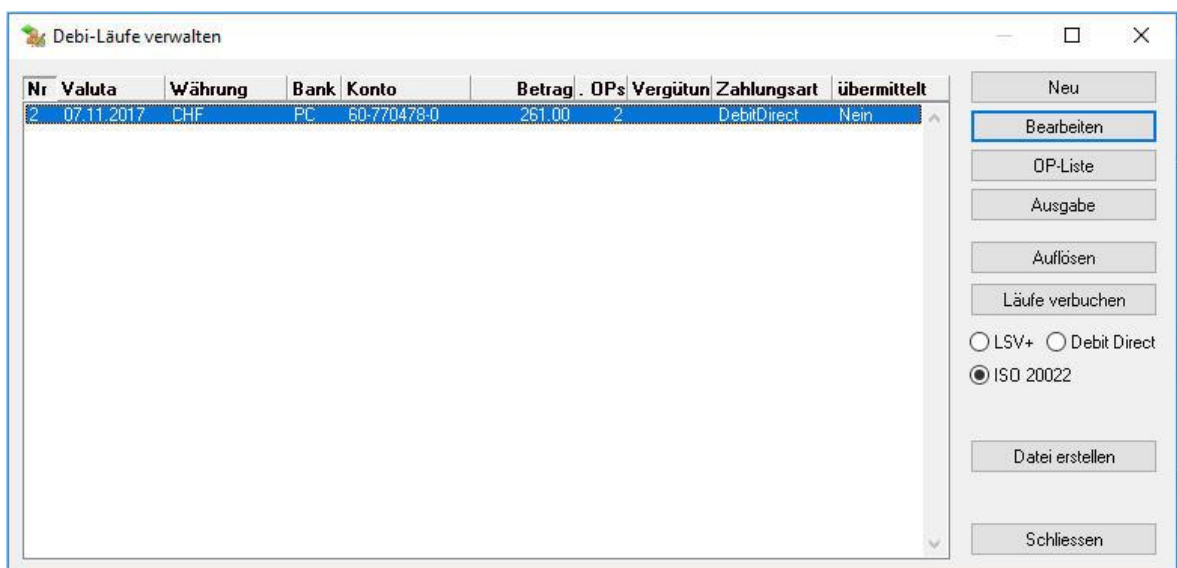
Debi-Läufe verwalten

| Nr | Valuta | Währung | Bank | Konto | Betrag | . OPs | Vergütun | Zahlungsart | übermittelt |
|---|---|---|---|---|---|---|---|---|---|
| 2 | 07.11.2017 | CHF | PC | 60-770478-0 | 261.00 | 2 | | DebitDirect | Nein |

Neu
Bearbeiten
OP-Liste
Ausgabe
Auflösen
Läufe verbuchen
LSV+
Debit Direct
ISO 20022
Datei erstellen
Schliessen